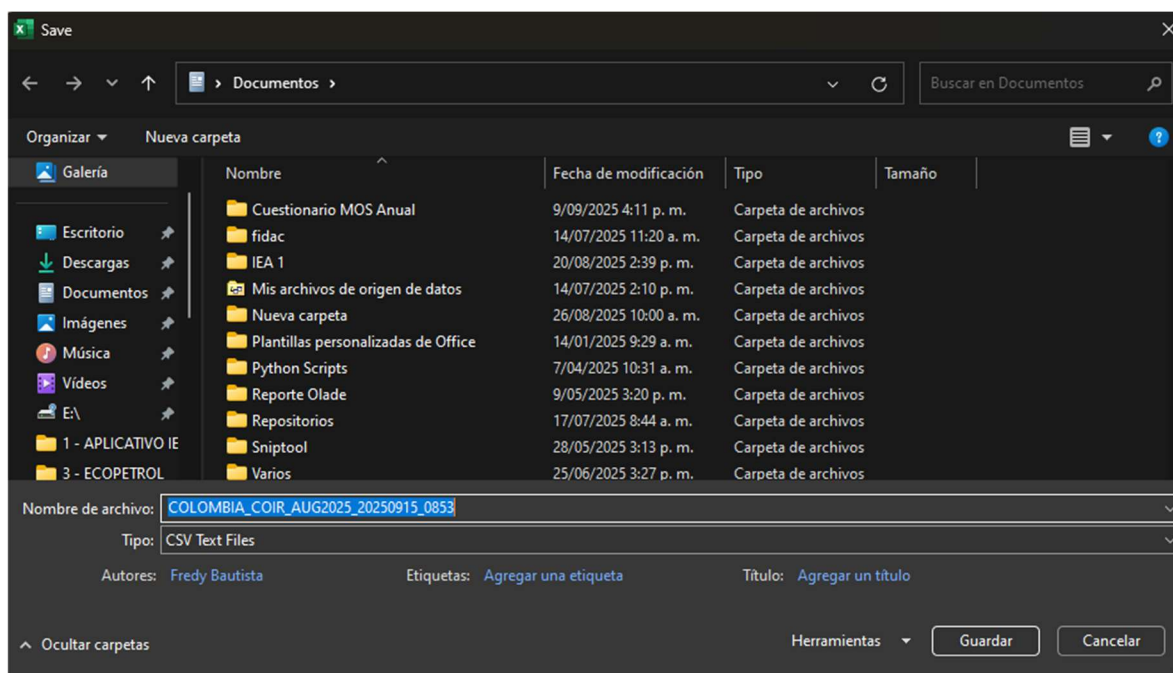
Save

› Documentos ›

Buscar en Documentos

Organizar ▾ Nueva carpeta

Galería

Escritorio
Descargas
Documentos
Imágenes
Música
Vídeos
E:\
1 - APLICATIVO IE
3 - ECOPETROL

| Nombre | Fecha de modificación | Tipo | Tamaño |
|---|---|---|---|
| Cuestionario MOS Anual | 9/09/2025 4:11 p. m. | Carpeta de archivos | |
| fidac | 14/07/2025 11:20 a. m. | Carpeta de archivos | |
| IEA 1 | 20/08/2025 2:39 p. m. | Carpeta de archivos | |
| Mis archivos de origen de datos | 14/07/2025 2:10 p. m. | Carpeta de archivos | |
| Nueva carpeta | 26/08/2025 10:00 a. m. | Carpeta de archivos | |
| Plantillas personalizadas de Office | 14/01/2025 9:29 a. m. | Carpeta de archivos | |
| Python Scripts | 7/04/2025 10:31 a. m. | Carpeta de archivos | |
| Reporte Olade | 9/05/2025 3:20 p. m. | Carpeta de archivos | |
| Repositorios | 17/07/2025 8:44 a. m. | Carpeta de archivos | |
| Sniptool | 28/05/2025 3:13 p. m. | Carpeta de archivos | |
| Varios | 25/06/2025 3:27 p. m. | Carpeta de archivos | |

Nombre de archivo: COLOMBIA_COIR_AUG2025_20250915_0853

Tipo: CSV Text Files

Autores: Fredy Bautista Etiquetas: Agregar una etiqueta Título: Agregar un título

^ Ocultar carpetas Herramientas ▾ Guardar Cancelar